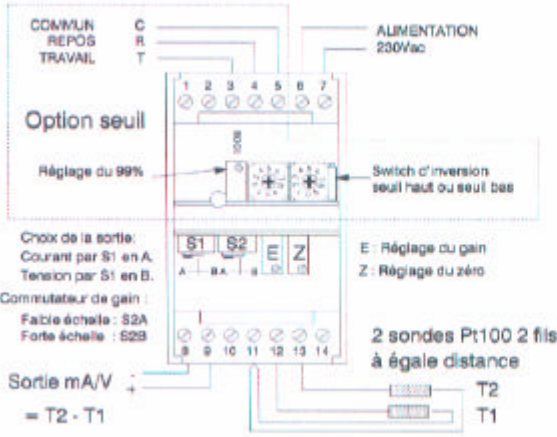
COMMUN C
REPOS R
TRAVAIL T

ALIMENTATION
230Vac

1 2 3 4 5 6 7

Option seuil

Réglage du 99%

Switch d'inversion
seuil haut ou seuil bas

Choix de la sortie:
Courant par S1 en A.
Tension par S1 en B.

S1 S2 E Z

A B A B

E : Réglage du gain
Z : Réglage du zéro

Commutateur de gain :
Faible échelle : S2A
Forte échelle : S2B

8 9 10 11 12 13 14

2 sondes Pt100 2 fils
à égale distance

Sortie mA/V $+$ $-$

= T2 - T1

T2
T1